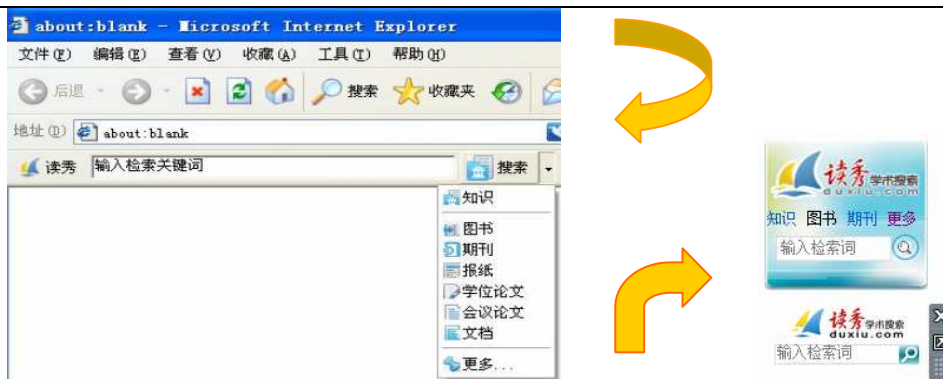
about:blank - Microsoft Internet Explorer

文件(F) 编辑(E) 查看(V) 收藏(A) 工具(T) 帮助(H)

后退 搜索 收藏夹

地址(D) about:blank

读秀 输入检索关键词 搜索

知识
图书
期刊
报纸
学位论文
会议论文
文档
更多...

读秀 学术搜索 duxiu.com

知识 图书 期刊 更多

输入检索词

读秀 学术搜索 duxiu.com

输入检索词